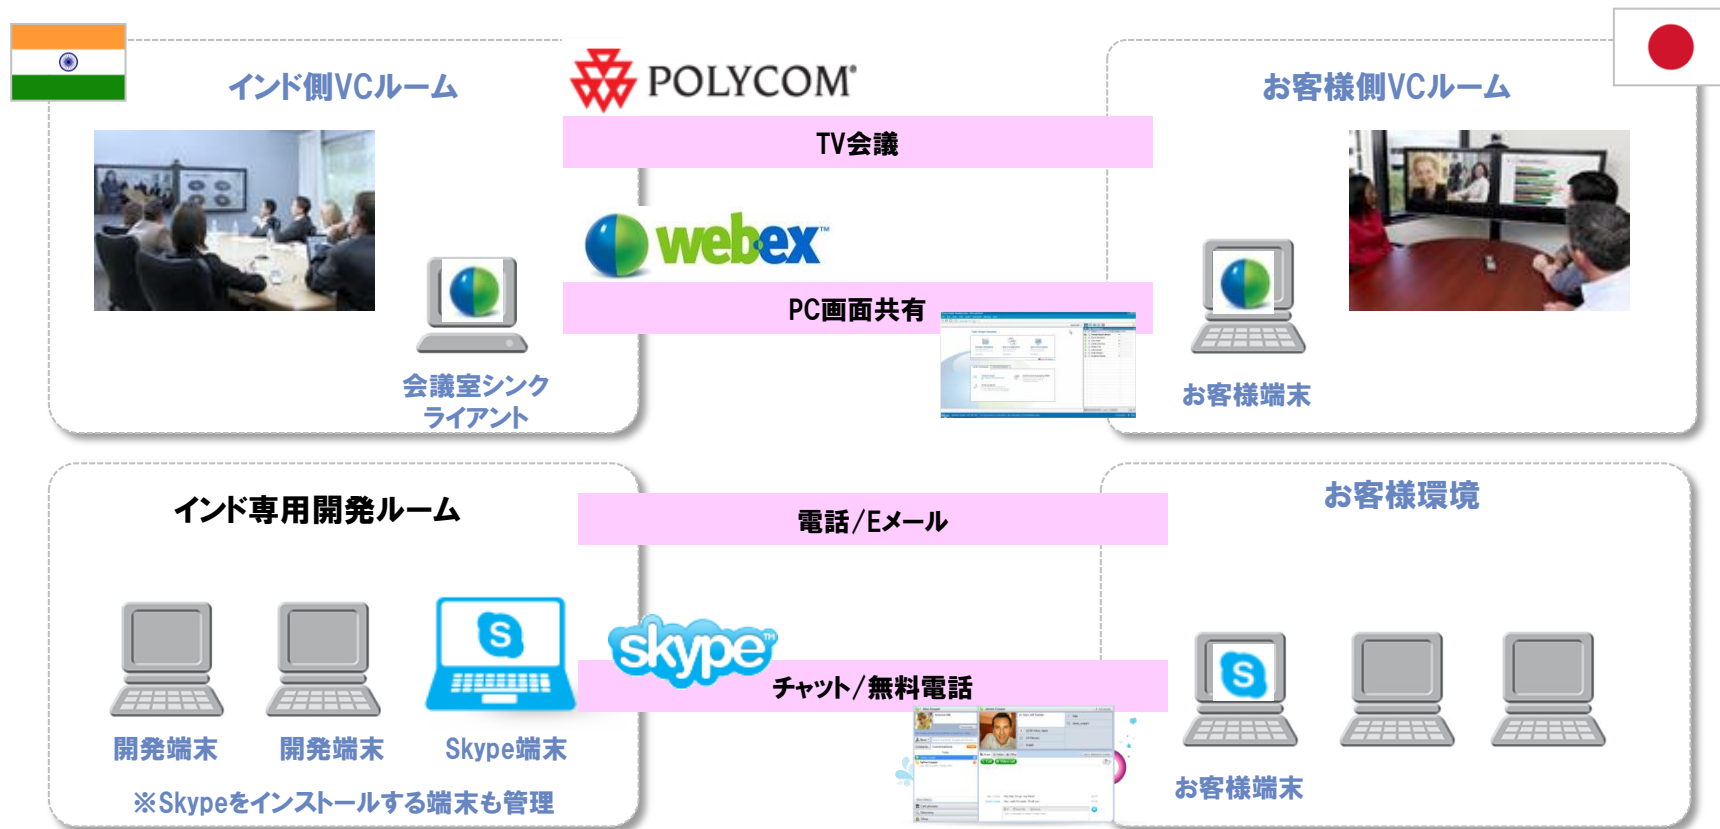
インド側VCルーム

POLYCOM

お客様側VCルーム

TV会議

webex

PC画面共有

会議室シンクライアント

お客様端末

インド専用開発ルーム

電話/Eメール

お客様環境

skype

チャット/無料電話

開発端末

開発端末

Skype端末

お客様端末

※Skypeをインストールする端末も管理